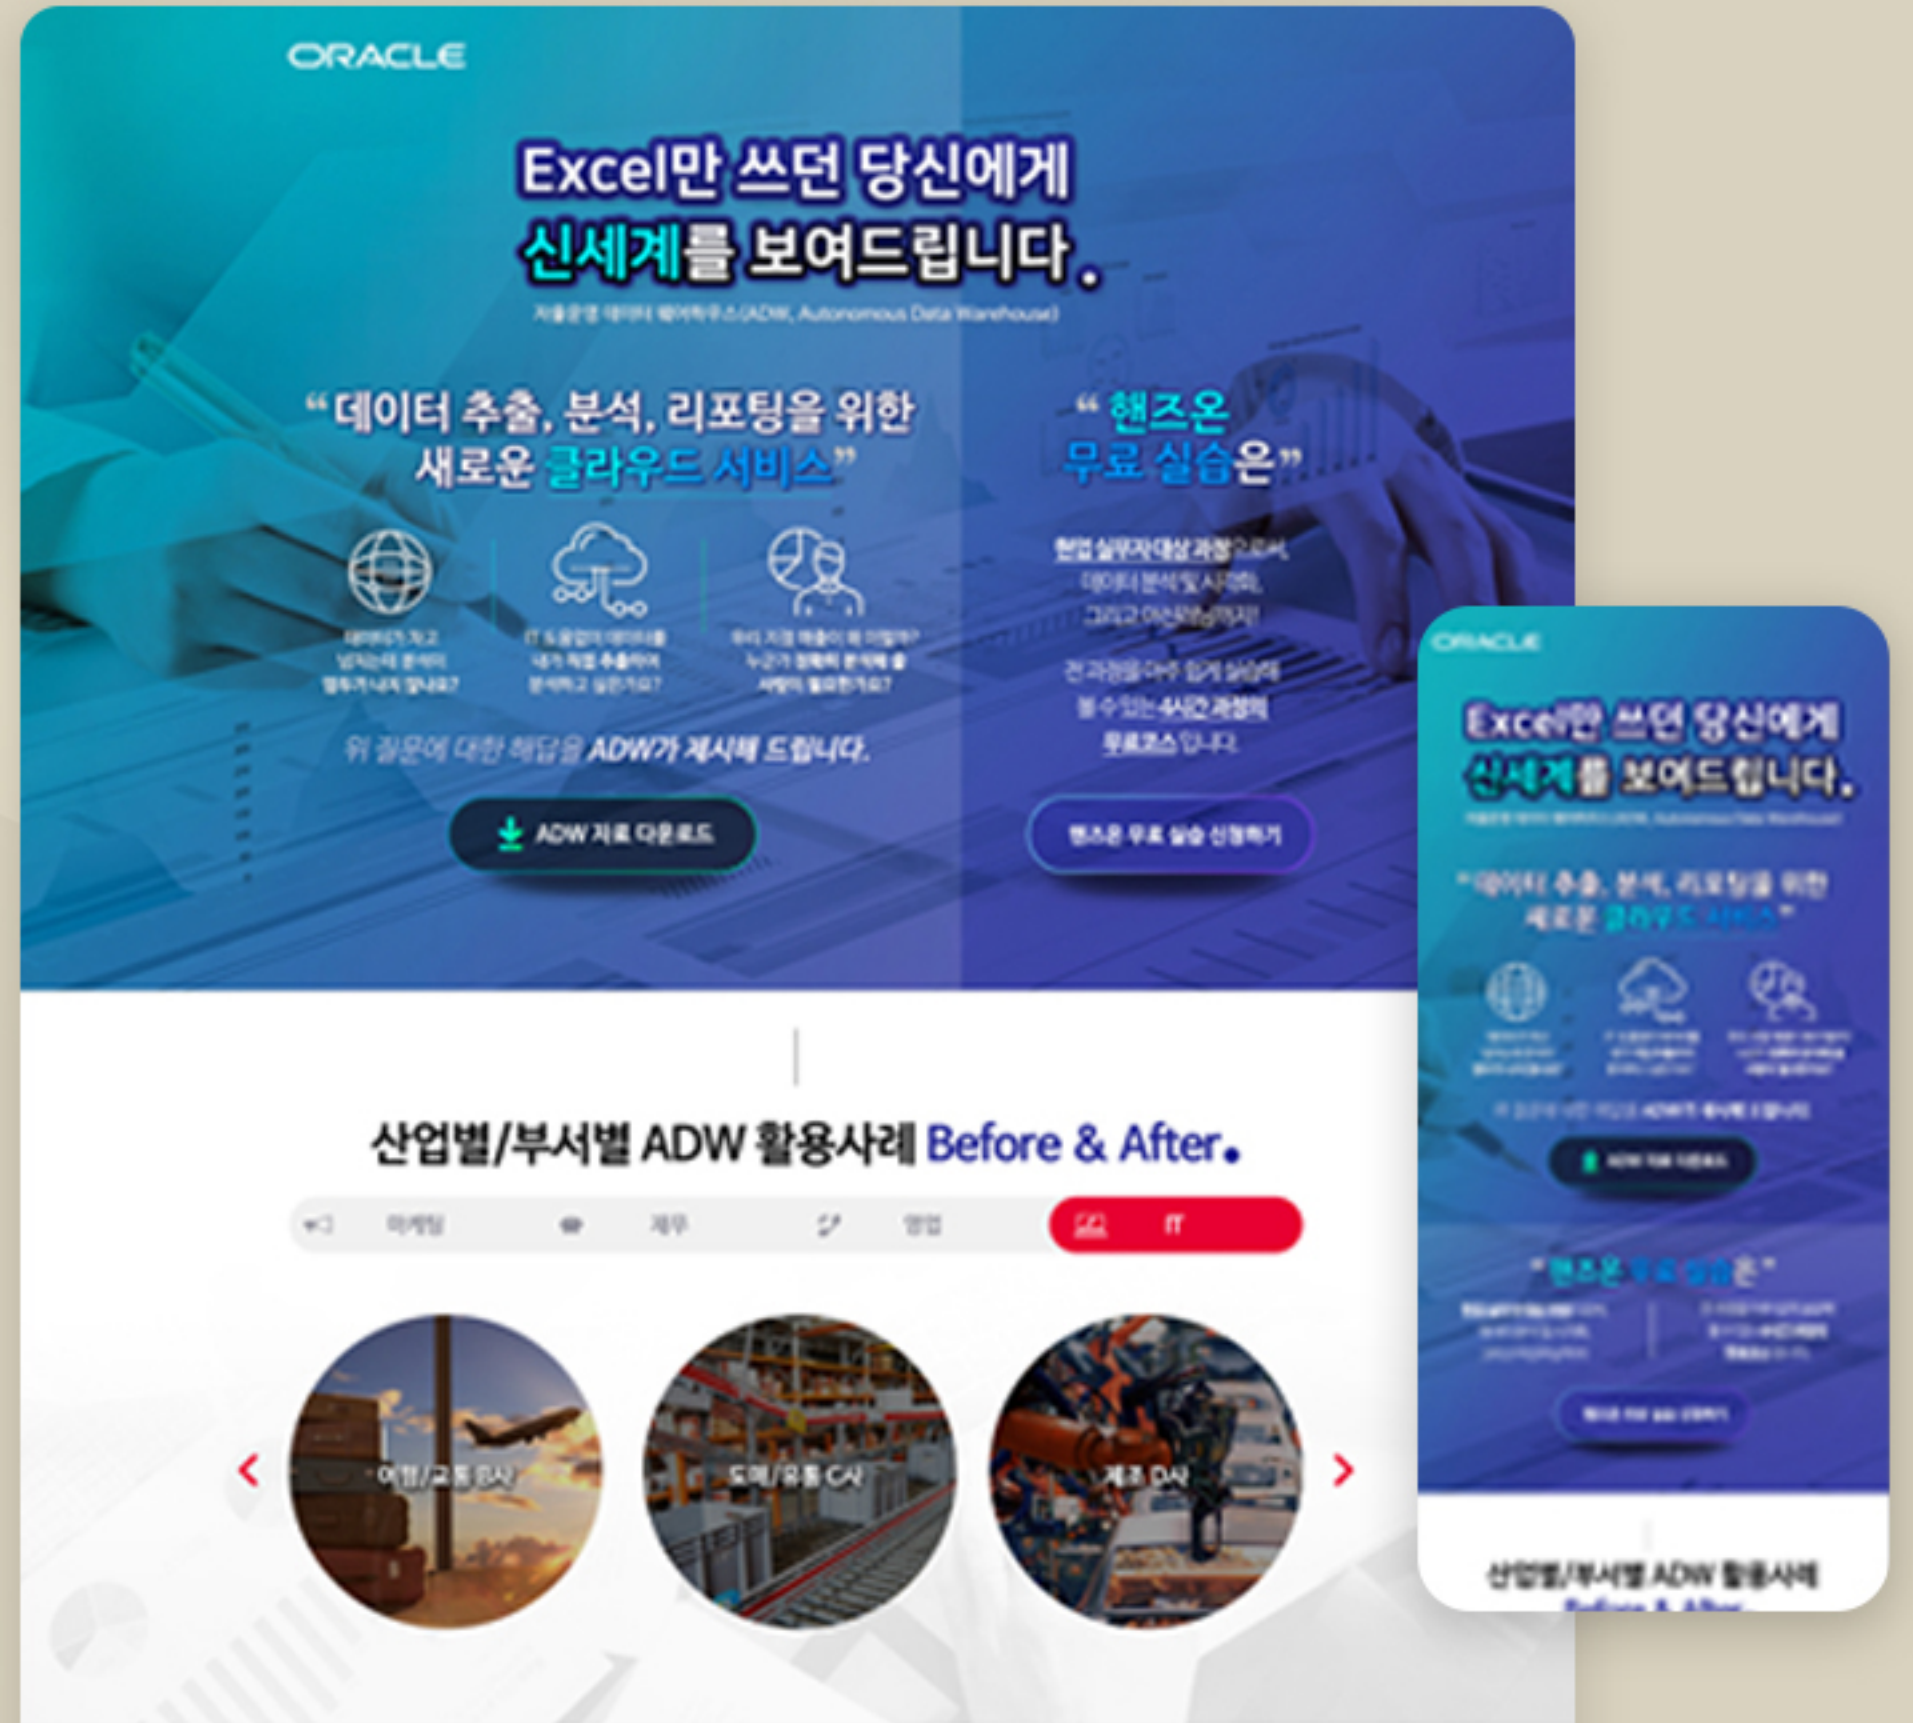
ORACLE

Excel만 쓰던 당신에게
신세계를 보여드립니다.

자율운영 데이터 웨어하우스(ADW, Autonomous Data Warehouse)

“데이터 추출, 분석, 리포팅을 위한 새로운 클라우드 서비스”

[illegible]

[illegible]

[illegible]

위 질문에 대한 해답을 ADW가 제시해 드립니다.

ADW 자료 다운로드

“핸즈온 무료 실습은”

현업 실무자 대상 과정으로서, 데이터 분석 및 시각화, 그리고 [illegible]

전 과정을 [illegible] 4시간 과정의 무료코스입니다.

핸즈온 무료 실습 신청하기

산업별/부서별 ADW 활용사례 Before & After.

마케팅 | 재무 | 영업 | IT

여행/교통 B사

도매/유통 C사

제조 D사

ORACLE

Excel만 쓰던 당신에게
신세계를 보여드립니다.

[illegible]

“데이터 추출, 분석, 리포팅을 위한 새로운 클라우드 서비스”

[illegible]

“핸즈온 무료 실습은”

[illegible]

산업별/부서별 ADW 활용사례
Before & After